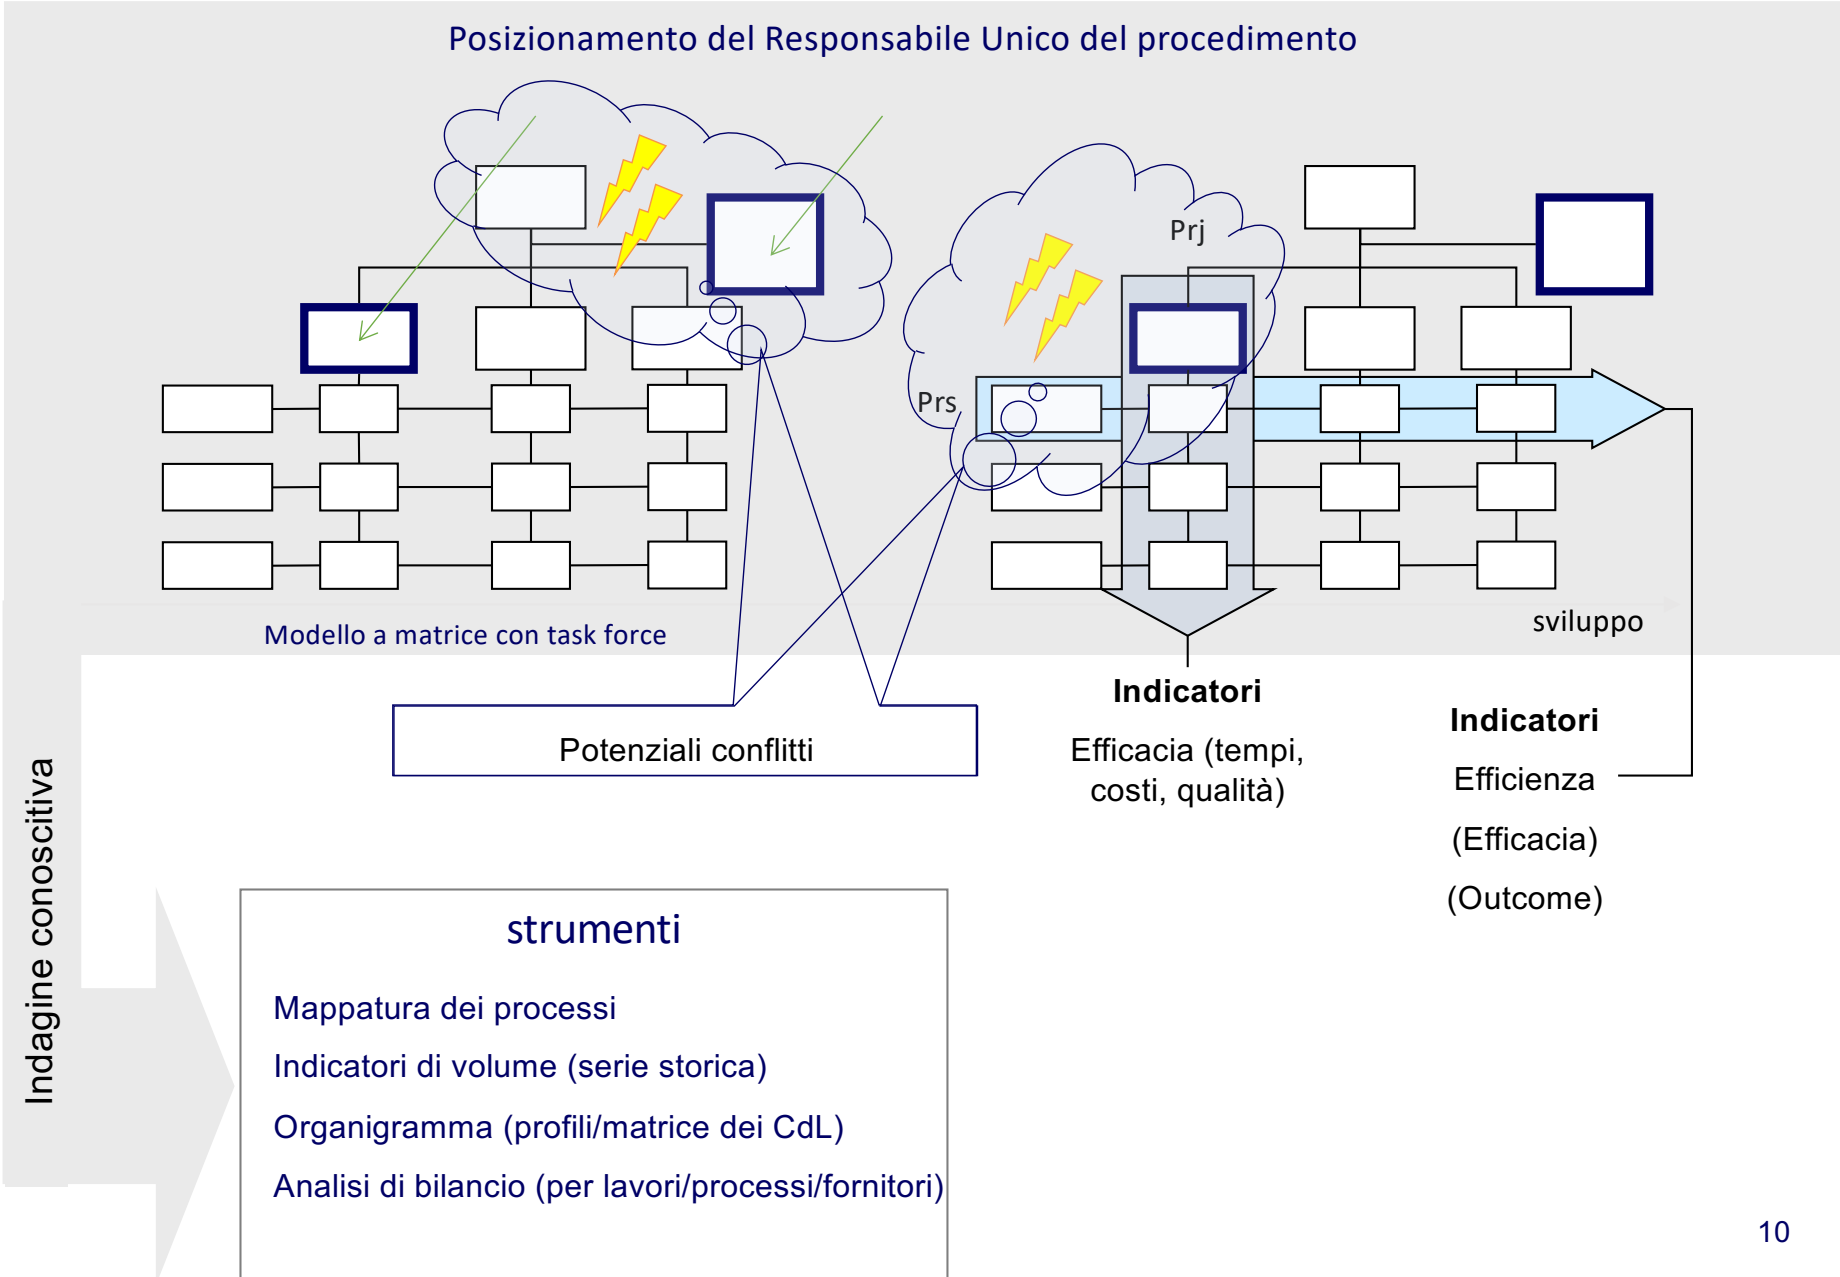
Posizionamento del Responsabile Unico del procedimento

Prj

Prs

Modello a matrice con task force

sviluppo

Potenziali conflitti

Indicatori

Efficacia (tempi, costi, qualità)

Indicatori

Efficienza

(Efficacia)

(Outcome)

Indagine conoscitiva

strumenti

Mappatura dei processi

Indicatori di volume (serie storica)

Organigramma (profili/matrice dei CdL)

Analisi di bilancio (per lavori/processi/fornitori)

10